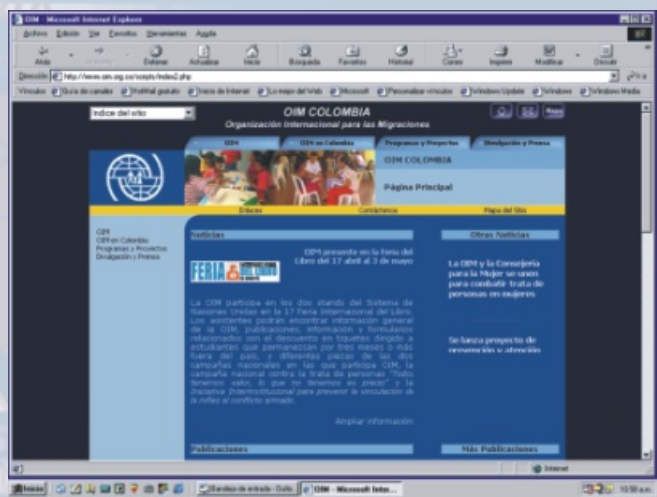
OIM - Microsoft Internet Explorer

Archivo Edición Ver Favoritos Herramientas Ayuda

Atrás Adelante Detener Actualizar Inicio Búsqueda Favoritos Historial Correo Imprimir Modificar Discutir

Dirección http://www.oim.org.co/scripts/index2.php Ir a

Vínculos Guía de canales Hotmail gratuito Inicio de Internet Lo mejor del Web Microsoft Personalizar vínculos Windows Update Windows Windows Media

Indice del sitio

OIM COLOMBIA

Organización Internacional para las Migraciones

OIM OIM en Colombia Programas y Proyectos Divulgación y Prensa

OIM COLOMBIA

Página Principal

Enlaces Contáctenos Mapa del Sitio

OIM
OIM en Colombia
Programas y Proyectos
Divulgación y Prensa

Noticias

OIM presente en la feria del Libro del 17 abril al 3 de mayo

FERIA DEL LIBRO

La OIM participa en los dos stands del Sistema de Naciones Unidas en la 17 Feria Internacional del Libro. Los asistentes podrán encontrar información general de la OIM, publicaciones, información y formularios relacionados con el descuento en tiquetes dirigido a estudiantes que permanezcan por tres meses o más fuera del país, y diferentes piezas de las dos campañas nacionales en las que participa OIM, la campaña nacional contra la trata de personas "Todos tenemos valor, lo que no tenemos es precio" y la Iniciativa Interinstitucional para prevenir la vinculación de la niñez al conflicto armado.

Ampliar información

Otras Noticias

La OIM y la Consejería para la Mujer se unen para combatir trata de personas en mujeres

Se lanza proyecto de prevención y atención

Publicaciones

Más Publicaciones

Internet

Inicio Bandeja de entrada - Outlo... OIM - Microsoft Inter... 10:59 a.m.